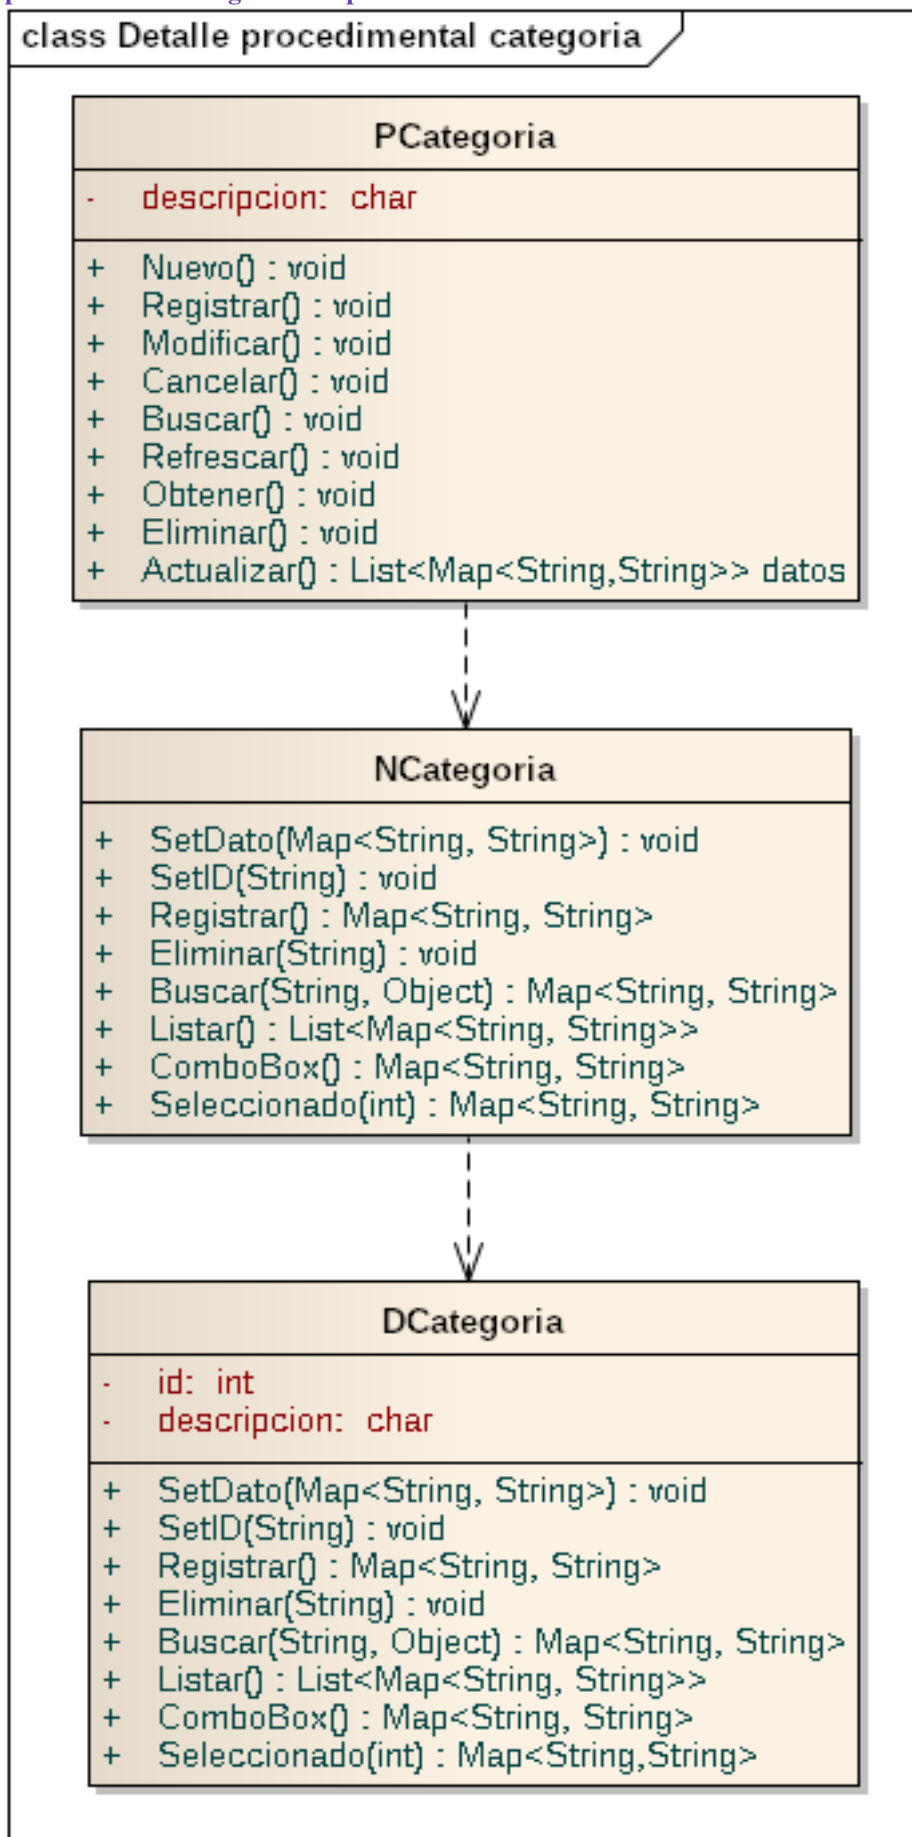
class Detalle procedimental categoria

PCategoria

- descripcion: char

+ Nuevo() : void
+ Registrar() : void
+ Modificar() : void
+ Cancelar() : void
+ Buscar() : void
+ Refrescar() : void
+ Obtener() : void
+ Eliminar() : void
+ Actualizar() : List<Map<String,String>> datos

NCategoria

+ SetDato(Map<String, String>) : void
+ SetID(String) : void
+ Registrar() : Map<String, String>
+ Eliminar(String) : void
+ Buscar(String, Object) : Map<String, String>
+ Listar() : List<Map<String, String>>
+ ComboBox() : Map<String, String>
+ Seleccionado(int) : Map<String, String>

DCategoria

- id: int
- descripcion: char

+ SetDato(Map<String, String>) : void
+ SetID(String) : void
+ Registrar() : Map<String, String>
+ Eliminar(String) : void
+ Buscar(String, Object) : Map<String, String>
+ Listar() : List<Map<String, String>>
+ ComboBox() : Map<String, String>
+ Seleccionado(int) : Map<String,String>